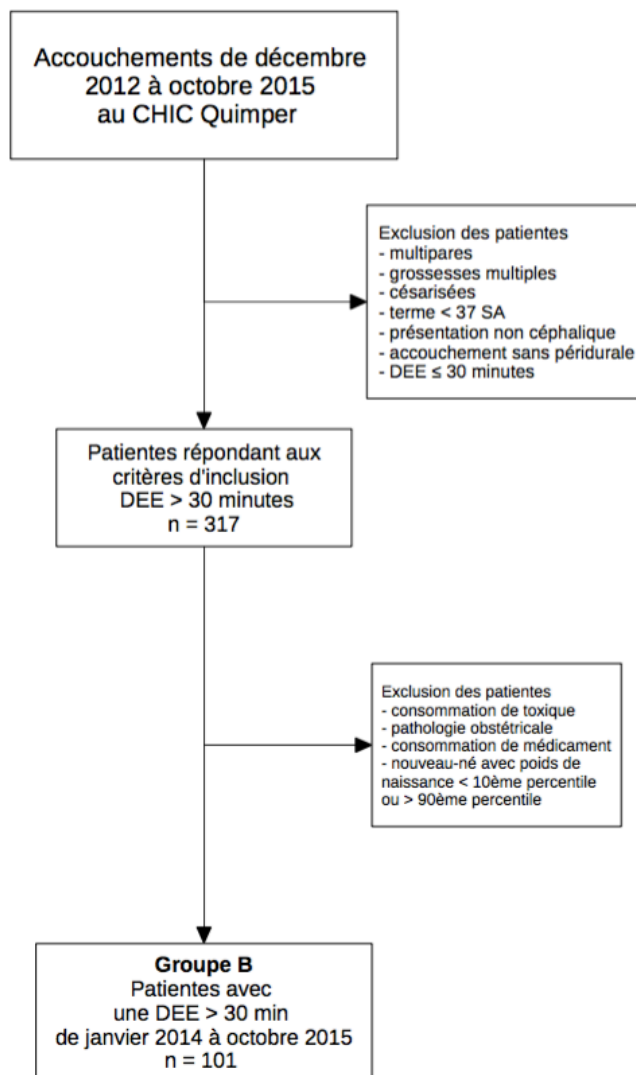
Accouchements de décembre 2012 à octobre 2015 au CHIC Quimper

Exclusion des patientes
- multipares
- grossesses multiples
- césarisées
- terme < 37 SA
- présentation non céphalique
- accouchement sans péridurale
- DEE ≤ 30 minutes

Patientes répondant aux critères d'inclusion
DEE > 30 minutes
n = 317

Exclusion des patientes
- consommation de toxique
- pathologie obstétricale
- consommation de médicament
- nouveau-né avec poids de naissance < 10ème percentile ou > 90ème percentile

**Groupe B**
Patientes avec une DEE > 30 min de janvier 2014 à octobre 2015
n = 101